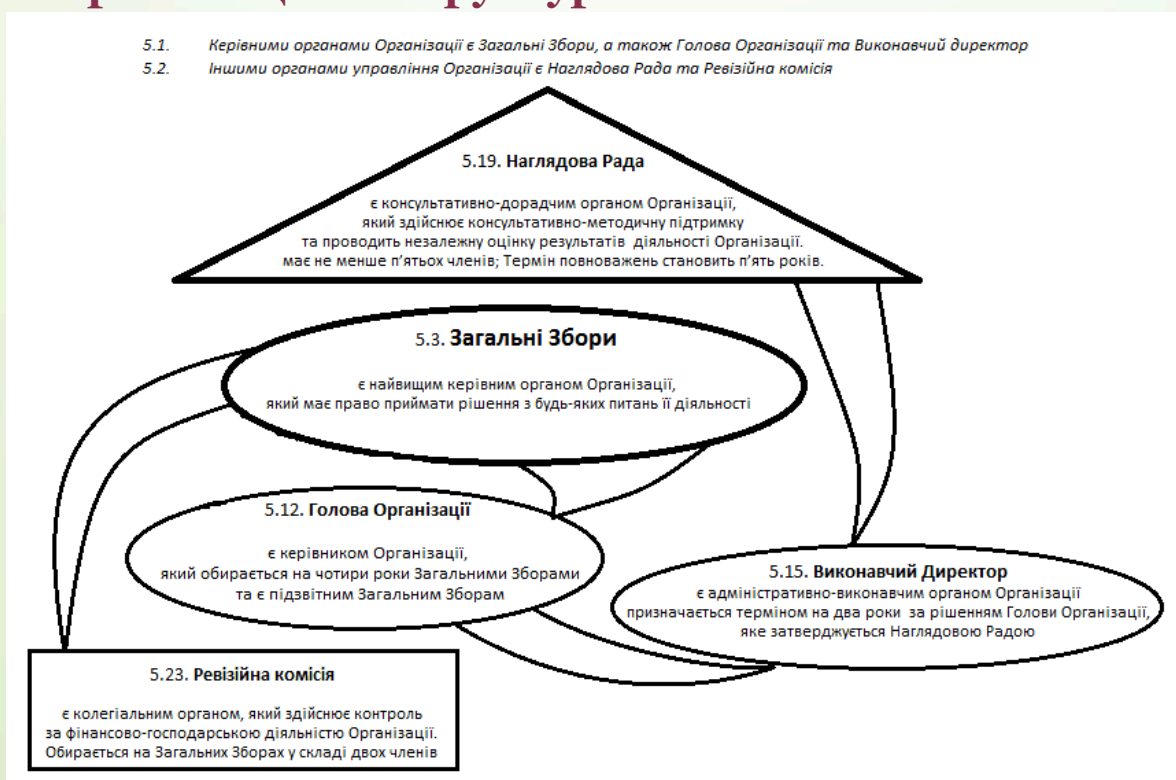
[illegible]

5.1. Керівними органами Організації є Загальні Збори, а також Голова Організації та Виконавчий директор
5.2. Іншими органами управління Організації є Наглядова Рада та Ревізійна комісія

5.19. Наглядова Рада
є консультативно-дорадчим органом Організації, який здійснює консультативно-методичну підтримку та проводить незалежну оцінку результатів діяльності Організації. має не менше п'ятьох членів; Термін повноважень становить п'ять років.

5.3. Загальні Збори
є найвищим керівним органом Організації, який має право приймати рішення з будь-яких питань її діяльності

5.12. Голова Організації
є керівником Організації, який обирається на чотири роки Загальними Зборами та є підзвітним Загальним Зборам

5.15. Виконавчий Директор
є адміністративно-виконавчим органом Організації призначається терміном на два роки за рішенням Голови Організації, яке затверджується Наглядовою Радою

5.23. Ревізійна комісія
є колегіальним органом, який здійснює контроль за фінансово-господарською діяльністю Організації. Обирається на Загальних Зборах у складі двох членів